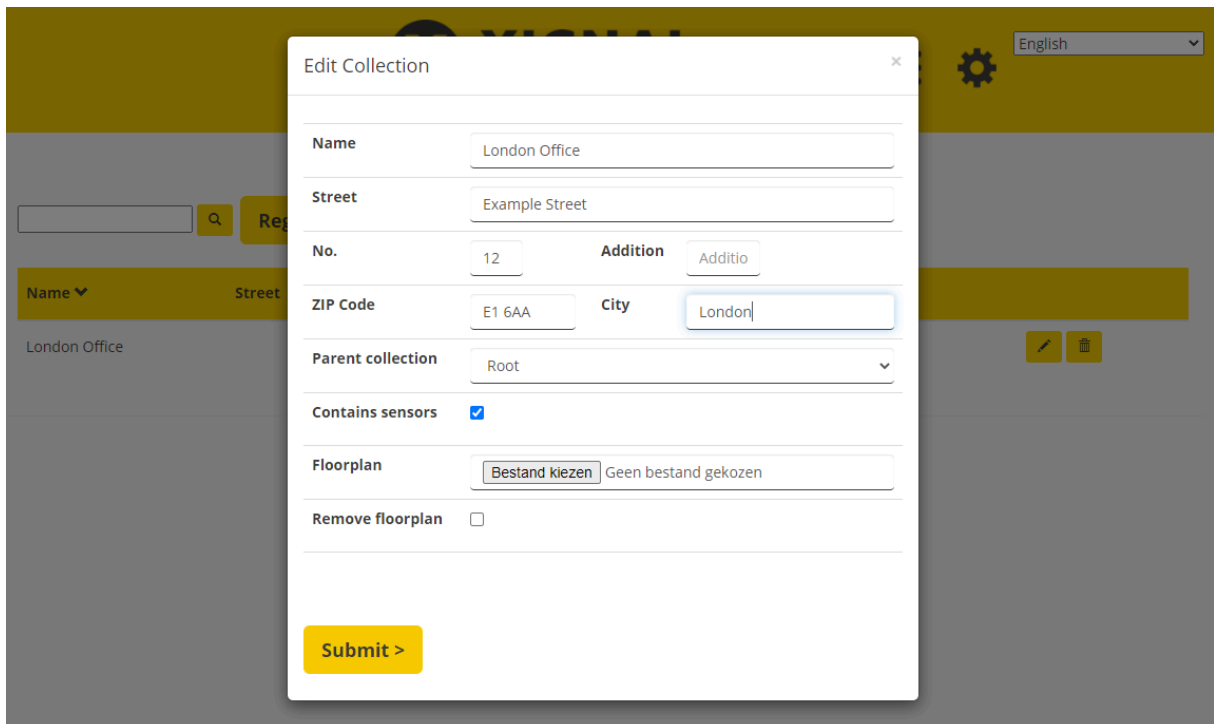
XIGNAL

English

Reg

Name

Street

London Office

Edit Collection ×

| Name | London Office | | |
|---|---|---|---|
| Street | Example Street | | |
| No. | 12 | Addition | Additio |
| ZIP Code | E1 6AA | City | London |
| Parent collection | Root | | |
| Contains sensors | ☑ | | |
| Floorplan | Bestand kiezen Geen bestand gekozen | | |
| Remove floorplan | ☐ | | |

Submit >